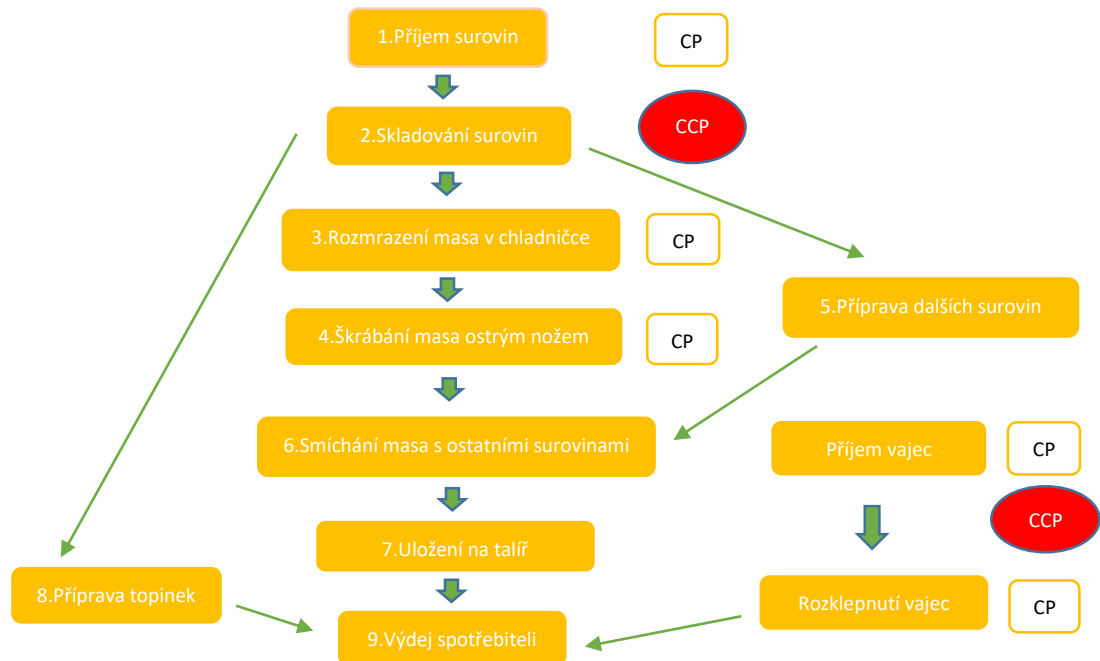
1.Příjem surovin

CP

2.Skladování surovin

CCP

3.Rozmrazení masa v chladničce

CP

5.Příprava dalších surovin

4.Škrábání masa ostrým nožem

CP

6.Smíchání masa s ostatními surovinami

Příjem vajec

CP

CCP

7.Uložení na talíř

8.Příprava topinek

Rozklepnutí vajec

CP

9.Výdej spotřebiteli